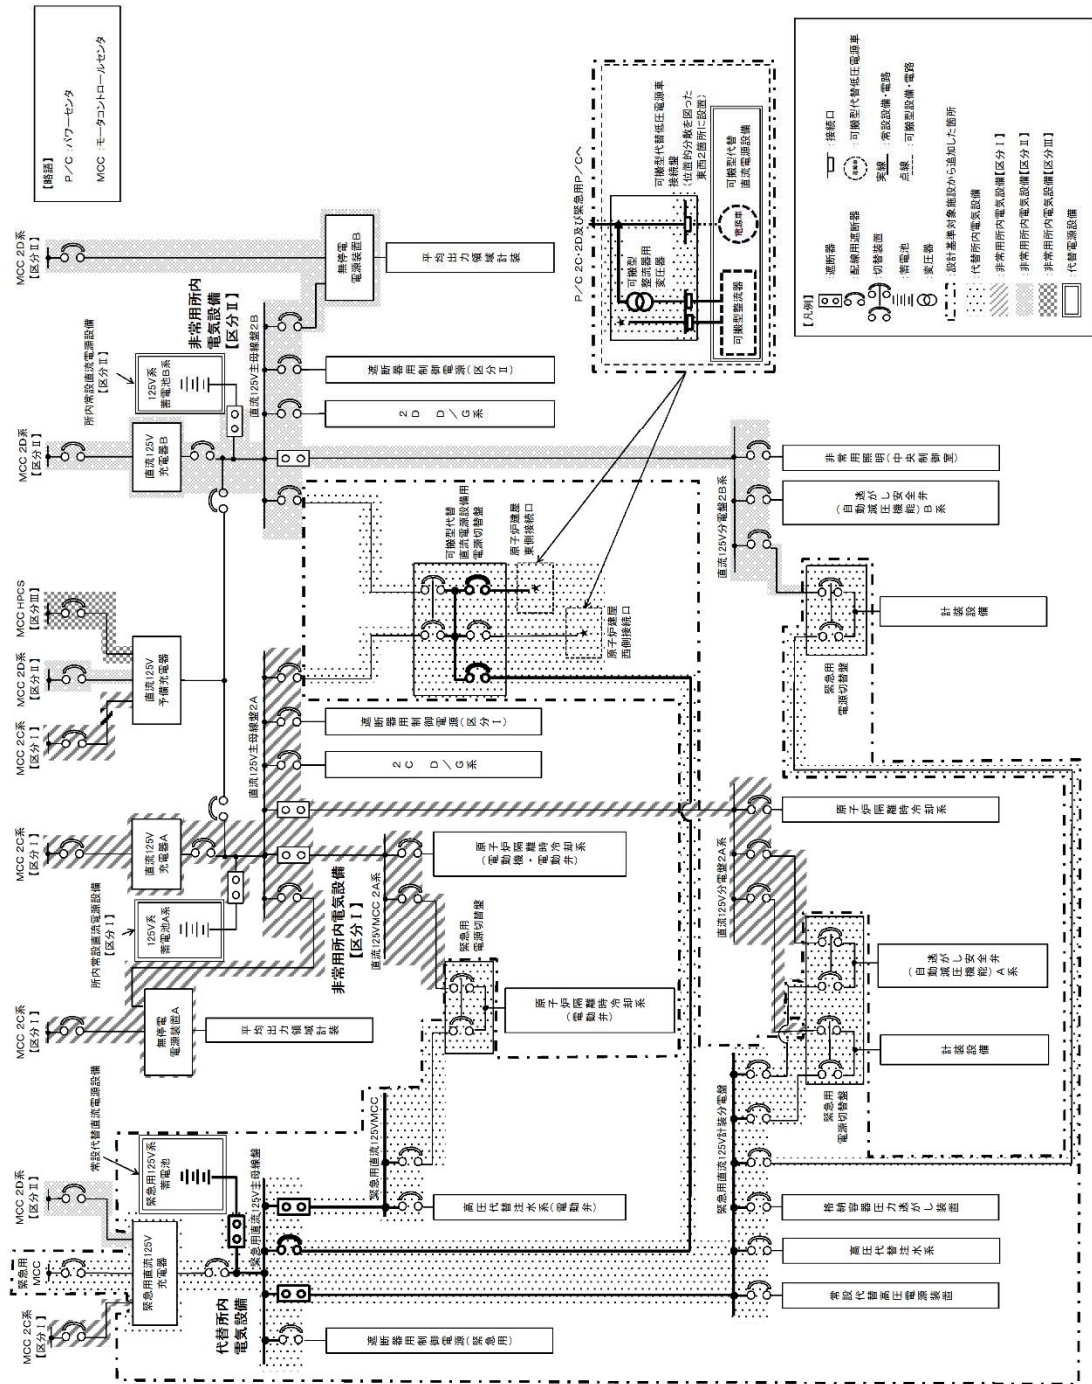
【略語】
P/C：パワーセンタ
MCC：モータコントロールセンタ

【凡例】
遮断器
配線用遮断器
切替装置
蓄電池
変圧器
接続口
可搬型代替低圧電源車
実線：常設設備・電路
点線：可搬型設備・電路
設計基準対象施設から追加した箇所
代替所内電気設備
非常用所内電気設備【区分Ⅰ】
非常用所内電気設備【区分Ⅱ】
非常用所内電気設備【区分Ⅲ】
代替電源設備

P/C 2C・2D及び緊急用P/Cへ
可搬型代替低圧電源車接続盤（位置的分散を図った東西2箇所に設置）
可搬型代替直流電源設備
電源車
可搬型整流器用変圧器
可搬型整流器

MCC 2D系【区分Ⅱ】
無停電電源装置B
平均出力領域計装
非常用所内電気設備【区分Ⅱ】
所内常設直流電源設備【区分Ⅱ】
125V系蓄電池B系
直流125V主母線盤2B
遮断器用制御電源（区分Ⅱ）
2D D/G系
MCC 2D系【区分Ⅱ】
直流125V充電器B
直流125V分電盤2B系
非常用照明（中央制御室）
逃がし安全弁（自動減圧機能）B系
可搬型代替直流電源設備用電源切替盤
原子炉建屋東側接続口
原子炉建屋西側接続口
計装設備
緊急用電源切替盤

MCC HPCS【区分Ⅲ】
MCC 2D系【区分Ⅱ】
MCC 2C系【区分Ⅰ】
直流125V予備充電器
直流125V主母線盤2A
遮断器用制御電源（区分Ⅰ）
2C D/G系
原子炉隔離時冷却系
MCC 2C系【区分Ⅰ】
直流125V充電器A
原子炉隔離時冷却系（電動機・電動弁）
直流125V分電盤2A系
所内常設直流電源設備【区分Ⅰ】
125V系蓄電池A系
非常用所内電気設備【区分Ⅰ】
直流125V MCC 2A系
緊急用電源切替盤
原子炉隔離時冷却系（電動弁）
逃がし安全弁（自動減圧機能）A系
MCC 2C系【区分Ⅰ】
無停電電源装置A
平均出力領域計装
計装設備
緊急用電源切替盤

常設代替直流電源設備
MCC 2D系【区分Ⅱ】
緊急用125V系蓄電池
緊急用直流125V主母線盤
緊急用直流125V MCC
高圧代替注水系（電動弁）
緊急用直流125V計装分電盤
格納容器圧力逃がし装置
緊急用MCC
緊急用直流125V充電器
高圧代替注水系
常設代替高圧電源装置
MCC 2C系【区分Ⅰ】
代替所内電気設備
遮断器用制御電源（緊急用）